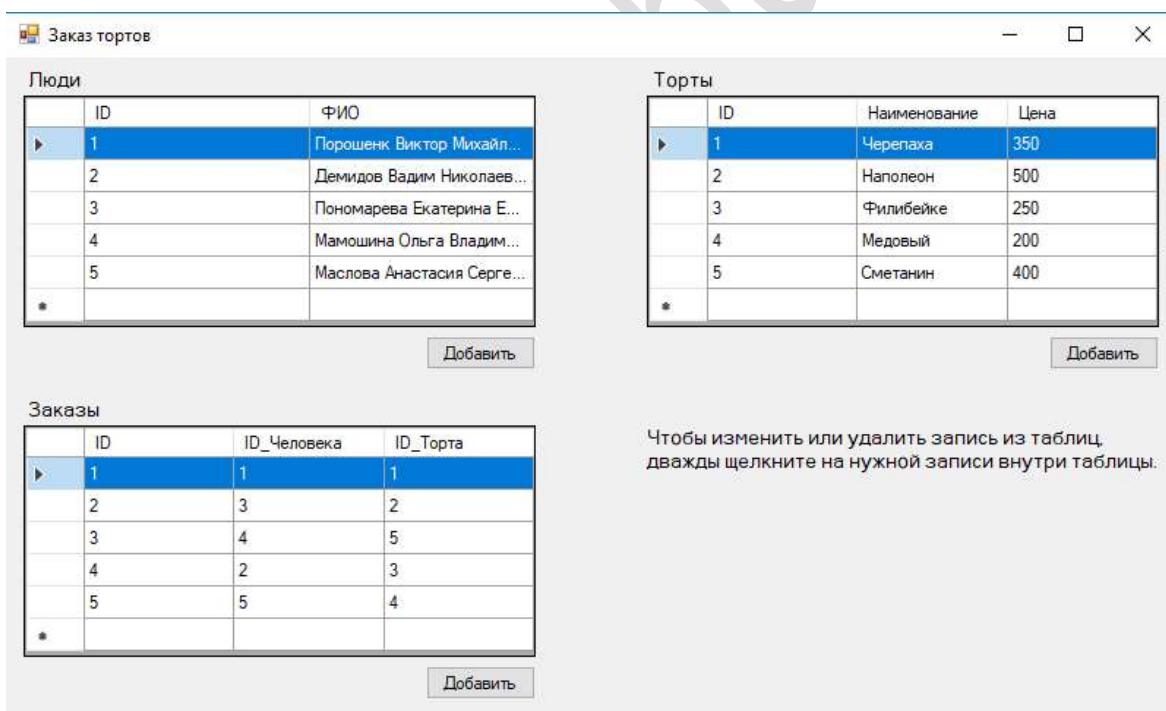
Заказ тортов

Люди

| | ID | ФИО |
|---|---|---|
| ▶ | 1 | Порошенк Виктор Михайл... |
| | 2 | Демидов Вадим Николаев... |
| | 3 | Пономарева Екатерина Е... |
| | 4 | Мамошина Ольга Владим... |
| | 5 | Маслова Анастасия Серге... |
| * | | |

Добавить

Торты

| | ID | Наименование | Цена |
|---|---|---|---|
| ▶ | 1 | Черепаха | 350 |
| | 2 | Наполеон | 500 |
| | 3 | Филибейке | 250 |
| | 4 | Медовый | 200 |
| | 5 | Сметанин | 400 |
| * | | | |

Добавить

Заказы

| | ID | ID_Человека | ID_Торта |
|---|---|---|---|
| ▶ | 1 | 1 | 1 |
| | 2 | 3 | 2 |
| | 3 | 4 | 5 |
| | 4 | 2 | 3 |
| | 5 | 5 | 4 |
| * | | | |

Добавить

Чтобы изменить или удалить запись из таблиц, дважды щелкните на нужной записи внутри таблицы.